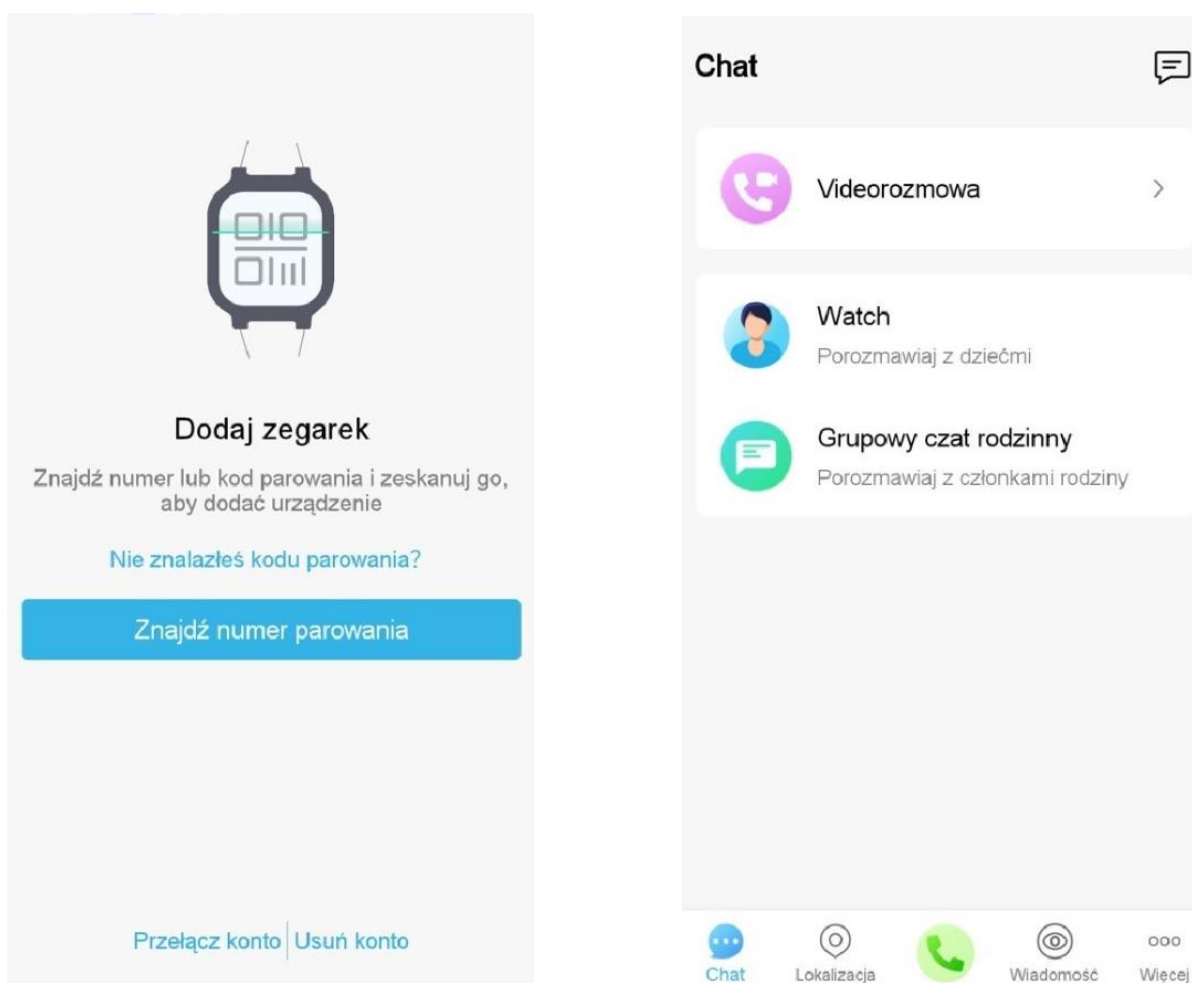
Dodaj zegarek

Znajdź numer lub kod parowania i zeskanuj go, aby dodać urządzenie

Nie znalazłeś kodu parowania?

Znajdź numer parowania

Przełącz konto | Usuń konto

Chat

Videorozmowa

Watch
Porozmawiaj z dziećmi

Grupowy czat rodzinny
Porozmawiaj z członkami rodziny

Chat Lokalizacja Wiadomość Wiecej